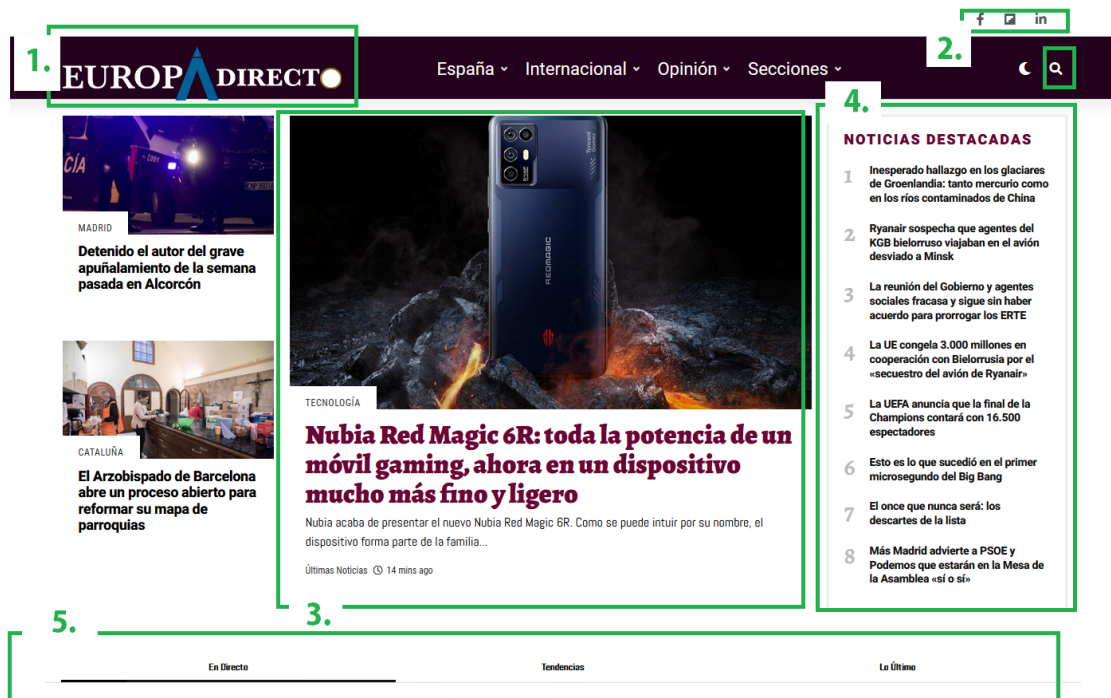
1.

EUROPA DIRECTO

España ⌄ Internacional ⌄ Opinión ⌄ Secciones ⌄

2.

MADRID

Detenido el autor del grave apuñalamiento de la semana pasada en Alcorcón

CATALUÑA

El Arzobispado de Barcelona abre un proceso abierto para reformar su mapa de parroquias

REDMAGIC

TECNOLOGÍA

Nubia Red Magic 6R: toda la potencia de un móvil gaming, ahora en un dispositivo mucho más fino y ligero

Nubia acaba de presentar el nuevo Nubia Red Magic 6R. Como se puede intuir por su nombre, el dispositivo forma parte de la familia...

Últimas Noticias 14 mins ago

3.

4.

NOTICIAS DESTACADAS

1 Inesperado hallazgo en los glaciares de Groenlandia: tanto mercurio como en los ríos contaminados de China

2 Ryanair sospecha que agentes del KGB bielorruso viajaban en el avión desviado a Minsk

3 La reunión del Gobierno y agentes sociales fracasa y sigue sin haber acuerdo para prorrogar los ERTE

4 La UE congela 3.000 millones en cooperación con Bielorrusia por el «secuestro del avión de Ryanair»

5 La UEFA anuncia que la final de la Champions contará con 16.500 espectadores

6 Esto es lo que sucedió en el primer microsegundo del Big Bang

7 El once que nunca será: los descartes de la lista

8 Más Madrid advierte a PSOE y Podemos que estarán en la Mesa de la Asamblea «sí o sí»

5.

En Directo

Tendencias

Lo Último